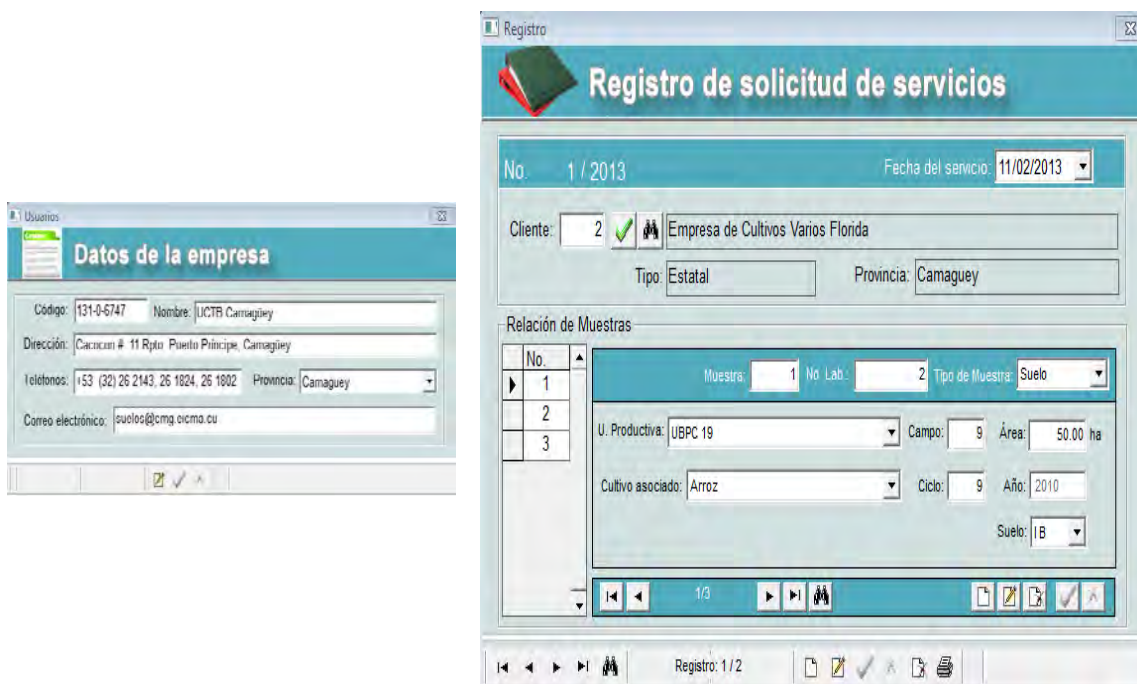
Usuarios

Datos de la empresa

Código: 131-0-6747 Nombre: UCTB Camagüey

Dirección: Cacocun # 11 Rpto. Puerto Príncipe, Camagüey

Teléfonos: +53 (32) 26 2143, 26 1824, 26 1802 Provincia: Camaguey

Correo electrónico: suelos@cmg.cicma.cu

Registro

Registro de solicitud de servicios

No. 1 / 2013

Fecha del servicio: 11/02/2013

Cliente: 2 Empresa de Cultivos Varios Florida

Tipo: Estatal Provincia: Camaguey

Relación de Muestras

| No. |
|---|
| 1 |
| 2 |
| 3 |

Muestra: 1 No Lab.: 2 Tipo de Muestra: Suelo

U. Productiva: UBPC 19 Campo: 9 Área: 50.00 ha

Cultivo asociado: Arroz Ciclo: 9 Año: 2010

Suelo: IB

1/3

Registro: 1 / 2